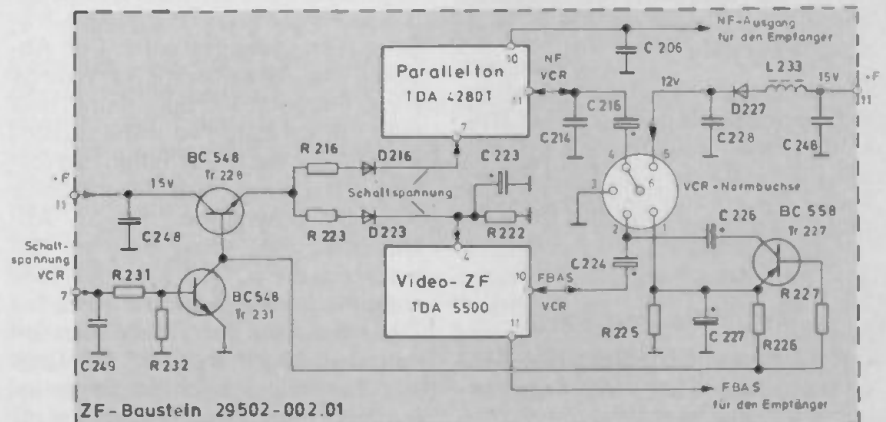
Parallelton
TDA 4280T
10
11
7
NF-Ausgang
für den Empfänger
C 206
NF
VCR
C 216
C 214
12V
D227
L 233
15V
C 228
C 248
+F
11
BC 548
Tr 228
R 216
D216
C 223
15V
+F
11
Schaltspannung
C 248
R 223
D223
R222
4
3
6
5
2
1
VCR-Normbuchse
C 226
BC 558
Tr 227
Schaltspannung
VCR
7
R 231
BC548
Tr 231
Video-ZF
TDA 5500
4
10
FBAS
VCR
11
C 224
R 225
C 227
R226
R227
C249
R 232
FBAS
für den Empfänger
ZF-Baustein 29502-002.01